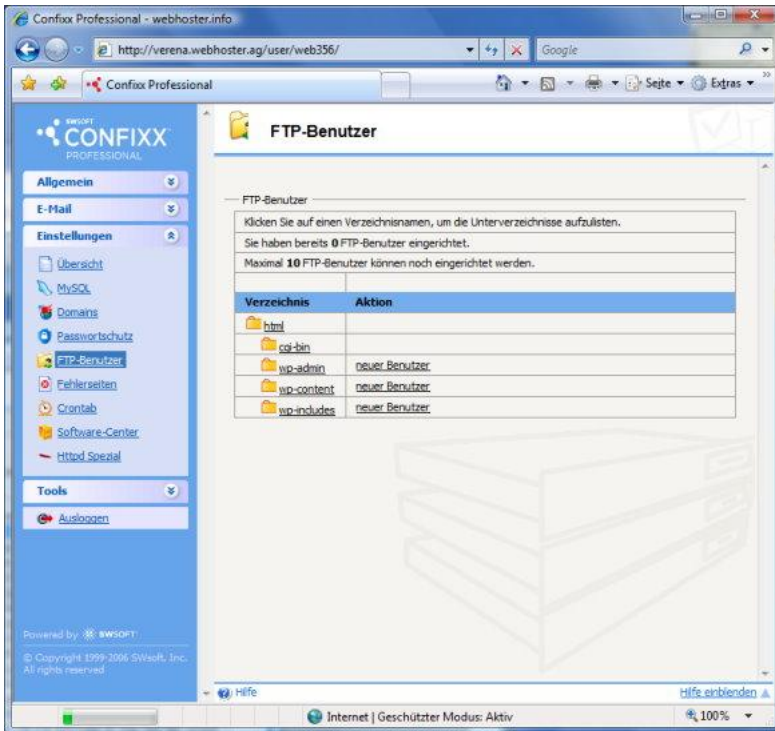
Confixx Professional - webhoster.info

http://verena.webhoster.ag/user/web356/

Google

Confixx Professional

Seite ▾ Extras ▾

SWSOFT CONFIXX PROFESSIONAL

Allgemein

E-Mail

Einstellungen

Übersicht

MySQL

Domains

Passwortschutz

FTP-Benutzer

Fehlerseiten

Crontab

Software-Center

Httpd Spezial

Tools

Ausloggen

Powered by SWSOFT

© Copyright 1999-2006 SWsoft, Inc. All rights reserved

FTP-Benutzer

FTP-Benutzer

Klicken Sie auf einen Verzeichnisnamen, um die Unterverzeichnisse aufzulisten.

Sie haben bereits **0** FTP-Benutzer eingerichtet.

Maximal **10** FTP-Benutzer können noch eingerichtet werden.

| Verzeichnis | Aktion |
|---|---|
| html | |
| cgi-bin | |
| wp-admin | neuer Benutzer |
| wp-content | neuer Benutzer |
| wp-includes | neuer Benutzer |

Hilfe

Hilfe einblenden

Internet | Geschützter Modus: Aktiv

100%